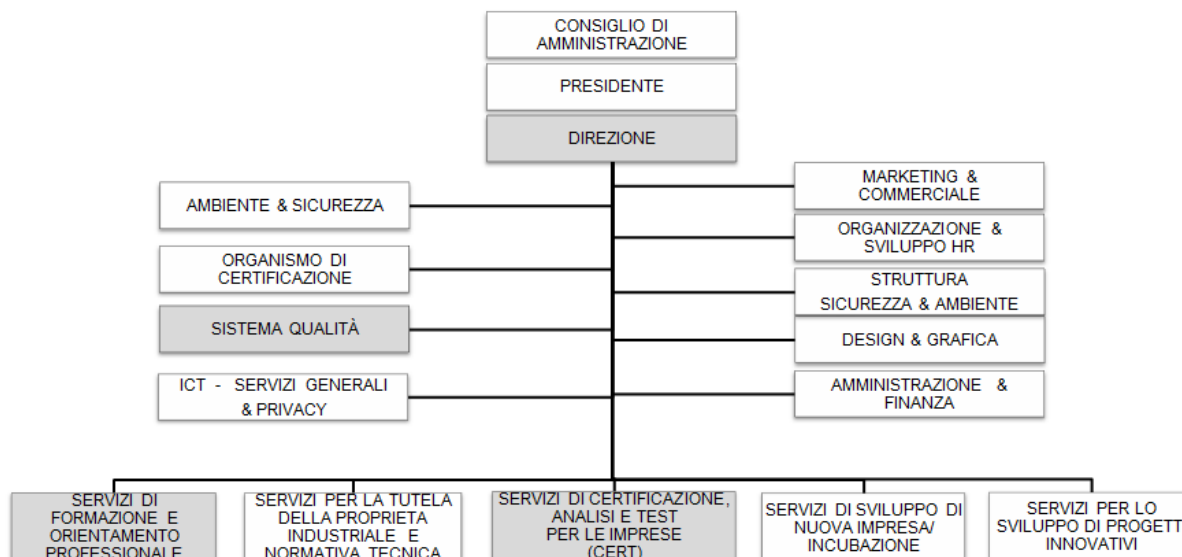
CONSIGLIO DI AMMINISTRAZIONE

PRESIDENTE

DIREZIONE

AMBIENTE & SICUREZZA

ORGANISMO DI CERTIFICAZIONE

SISTEMA QUALITÀ

ICT - SERVIZI GENERALI & PRIVACY

MARKETING & COMMERCIALE

ORGANIZZAZIONE & SVILUPPO HR

STRUTTURA SICUREZZA & AMBIENTE

DESIGN & GRAFICA

AMMINISTRAZIONE & FINANZA

SERVIZI DI FORMAZIONE E ORIENTAMENTO PROFESSIONALE

SERVIZI PER LA TUTELA DELLA PROPRIETA INDUSTRIALE E NORMATIVA TECNICA

SERVIZI DI CERTIFICAZIONE, ANALISI E TEST PER LE IMPRESE (CERT)

SERVIZI DI SVILUPPO DI NUOVA IMPRESA/ INCUBAZIONE

SERVIZI PER LO SVILUPPO DI PROGETT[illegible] INNOVATIVI